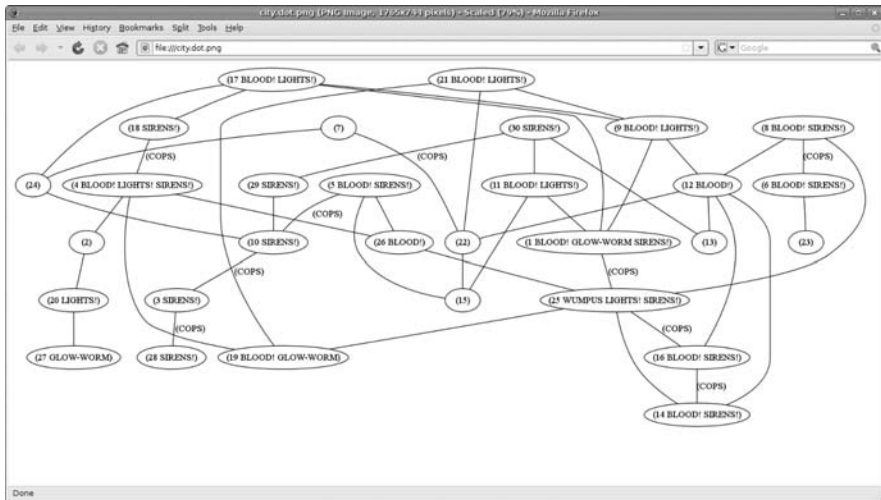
city.dot.png (PNG Image, 1765x744 pixels) - Scaled (79%) - Mozilla Firefox

File Edit View History Bookmarks Sqlit Tools Help

file:///city.dot.png

Google

(17 BLOOD! LIGHTS!)

(21 BLOOD! LIGHTS!)

(18 SIRENS!)

(7)

(30 SIRENS!)

(9 BLOOD! LIGHTS!)

(8 BLOOD! SIRENS!)

(COPS)

(COPS)

(COPS)

(24)

(4 BLOOD! LIGHTS! SIRENS!)

(29 SIRENS!)

(5 BLOOD! SIRENS!)

(11 BLOOD! LIGHTS!)

(12 BLOOD!)

(6 BLOOD! SIRENS!)

(COPS)

(2)

(10 SIRENS!)

(26 BLOOD!)

(22)

(1 BLOOD! GLOW-WORM SIRENS!)

(13)

(23)

(COPS)

(COPS)

(20 LIGHTS!)

(3 SIRENS!)

(15)

(25 WUMPUS LIGHTS! SIRENS!)

(COPS)

(COPS)

(27 GLOW-WORM)

(28 SIRENS!)

(19 BLOOD! GLOW-WORM)

(16 BLOOD! SIRENS!)

(COPS)

(14 BLOOD! SIRENS!)

Done